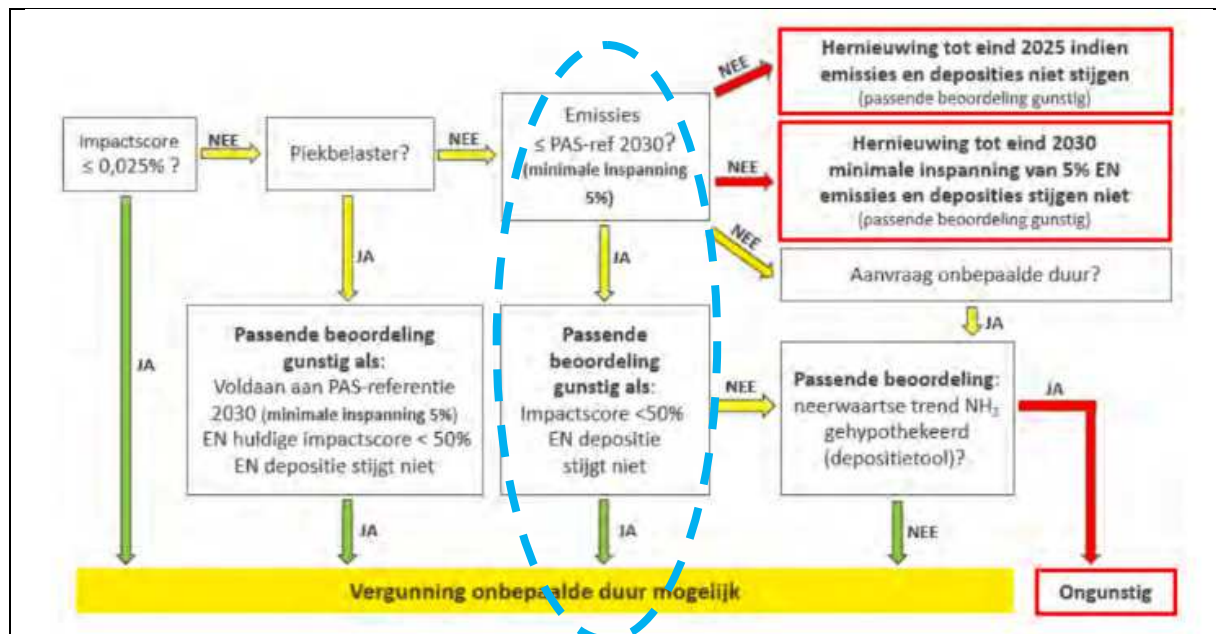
Impactscore ≤ 0,025% ?

NEE

Piekbelaster?

NEE

Emissies ≤ PAS-ref 2030? (minimale inspanning 5%)

NEE

Hernieuwing tot eind 2025 indien emissies en deposities niet stijgen (passende beoordeling gunstig)

NEE

Hernieuwing tot eind 2030 minimale inspanning van 5% EN emissies en deposities stijgen niet (passende beoordeling gunstig)

NEE

Aanvraag onbepaalde duur?

JA

JA

JA

JA

Passende beoordeling gunstig als: Voldaan aan PAS-referentie 2030 (minimale inspanning 5%) EN huidige impactscore < 50% EN depositie stijgt niet

Passende beoordeling gunstig als: Impactscore <50% EN depositie stijgt niet

NEE

Passende beoordeling: neerwaartse trend $NH_3$ gehypothekeerd (depositietool)?

JA

JA

JA

NEE

Vergunning onbepaalde duur mogelijk

Ongunstig